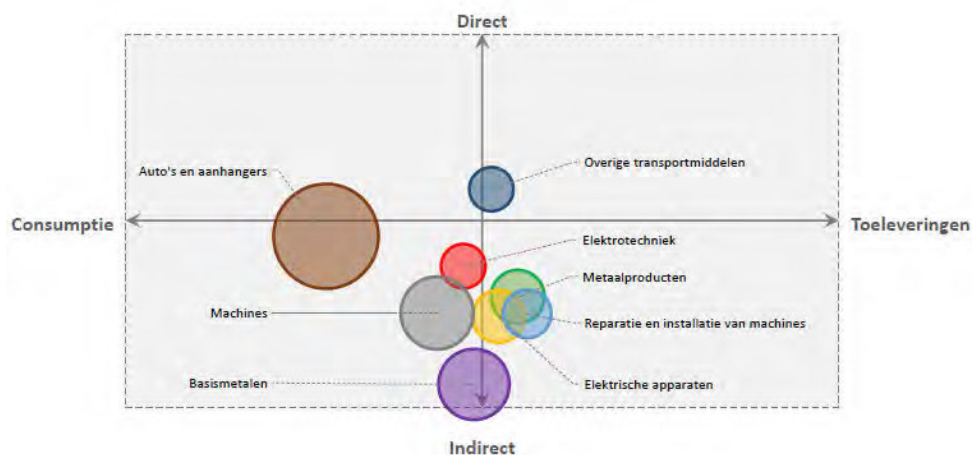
Direct

Auto's en aanhangers

Overige transportmiddelen

Consumptie

Toeleveringen

Elektrotechniek

Metaalproducten

Machines

Reparatie en installatie van machines

Basismetalen

Elektrische apparaten

Indirect